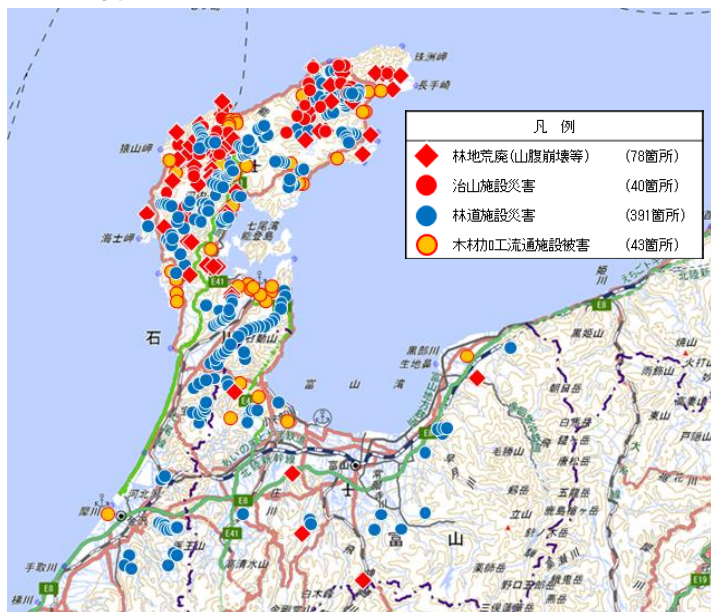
凡　例

林地荒廃(山腹崩壊等)　(78箇所)

治山施設災害　(40箇所)

林道施設災害　(391箇所)

木材加工流通施設被害　(43箇所)

珠洲岬
長手崎
猿山岬
海士岬
七尾湾
石
富　山　湾
富
山
E41
E8
黒部川
白馬岳
立山
薬師岳
剱岳
五竜岳
鹿島槍ヶ岳
毛勝山
僧ヶ岳
駒ヶ岳
烏帽子岳
野口五郎岳
高清水山
白木峰
金剛堂山
医王山
手取川
梯川
E67